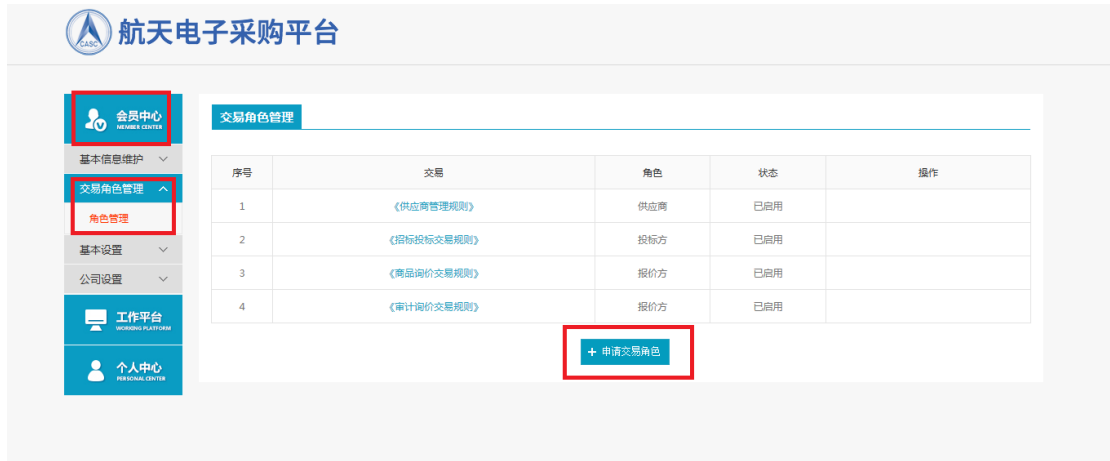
CASC 航天电子采购平台

会员中心
MEMBER CENTER

基本信息维护

交易角色管理

角色管理

基本设置

公司设置

工作平台
WORKING PLATFORM

个人中心
PERSONAL CENTER

交易角色管理

| 序号 | 交易 | 角色 | 状态 | 操作 |
|---|---|---|---|---|
| 1 | 《供应商管理规则》 | 供应商 | 已启用 | |
| 2 | 《招标投标交易规则》 | 投标方 | 已启用 | |
| 3 | 《商品询价交易规则》 | 报价方 | 已启用 | |
| 4 | 《审计询价交易规则》 | 报价方 | 已启用 | |

+ 申请交易角色